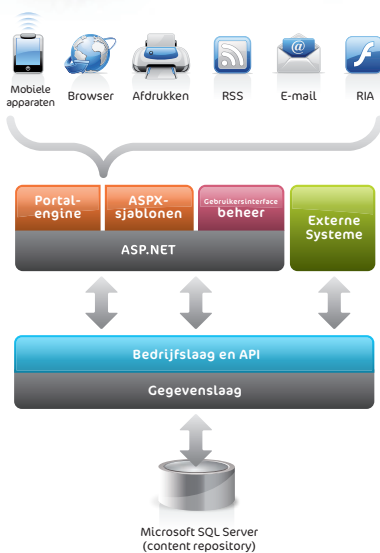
Mobiele apparaten

Browser

Afdrukken

RSS

E-mail

RIA

Portal-engine

ASPX-sjablonen

Gebruikersinterface beheer

ASP.NET

Externe Systeme

Bedrijfslaag en API

Gegevenslaag

Microsoft SQL Server (content repository)